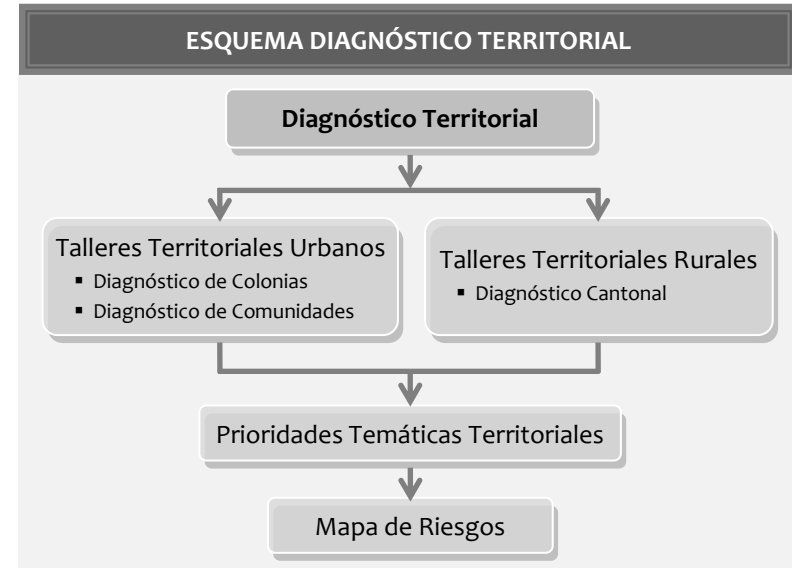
ESQUEMA DIAGNÓSTICO TERRITORIAL

Diagnóstico Territorial

Talleres Territoriales Urbanos
- Diagnóstico de Colonias
- Diagnóstico de Comunidades

Talleres Territoriales Rurales
- Diagnóstico Cantonal

Prioridades Temáticas Territoriales

Mapa de Riesgos